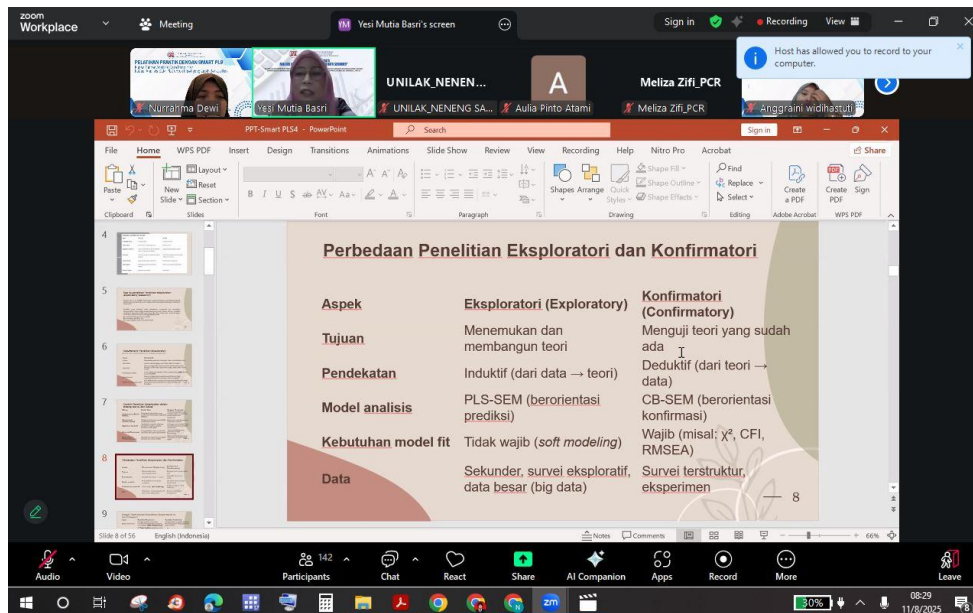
zoom Workplace

Meeting

YM Yesi Mutia Basri's screen

Sign in

Recording

View

Host has allowed you to record to your computer.

PELATIHAN PRAKTIK DENGAN SMART PLS

Nurrahma Dewi

Yesi Mutia Basri

UNILAK_NENEN...

UNILAK_NENENG SA...

A

Aulia Pinto Atami

Meliza Zifi_PCR

Meliza Zifi_PCR

Anggraini widihastuti

PPT-Smart PLS4 - PowerPoint

Search

Sign in

File Home WPS PDF Insert Design Transitions Animations Slide Show Review View Recording Help Nitro Pro Acrobat

Share

Paste

New Slide

Layout

Reset

Section

Clipboard

Slides

Font

Paragraph

Shapes Arrange Quick Styles

Shape Fill

Shape Outline

Shape Effects

Drawing

Find

Replace

Select

Editing

Create a PDF

Adobe Acrobat

Create PDF

Sign

WPS PDF

4

5

6

7

8

9

Perbedaan Penelitian Eksploratori dan Konfirmatori

| Aspek | Eksploratori (Exploratory) | Konfirmatori (Confirmatory) |
|---|---|---|
| Tujuan | Menemukan dan membangun teori | Menguji teori yang sudah ada |
| Pendekatan | Induktif (dari data → teori) | Deduktif (dari teori → data) |
| Model analisis | PLS-SEM (berorientasi prediksi) | CB-SEM (berorientasi konfirmasi) |
| Kebutuhan model fit | Tidak wajib (*soft modeling*) | Wajib (misal: $\chi^2$, CFI, RMSEA) |
| Data | Sekunder, survei eksploratif, data besar (big data) | Survei terstruktur, eksperimen |

— 8

Slide 8 of 56

English (Indonesia)

Notes

Comments

66%

Audio

Video

142

Participants

Chat

React

Share

AI Companion

Apps

Record

More

Leave

30%

08:29

11/8/2025